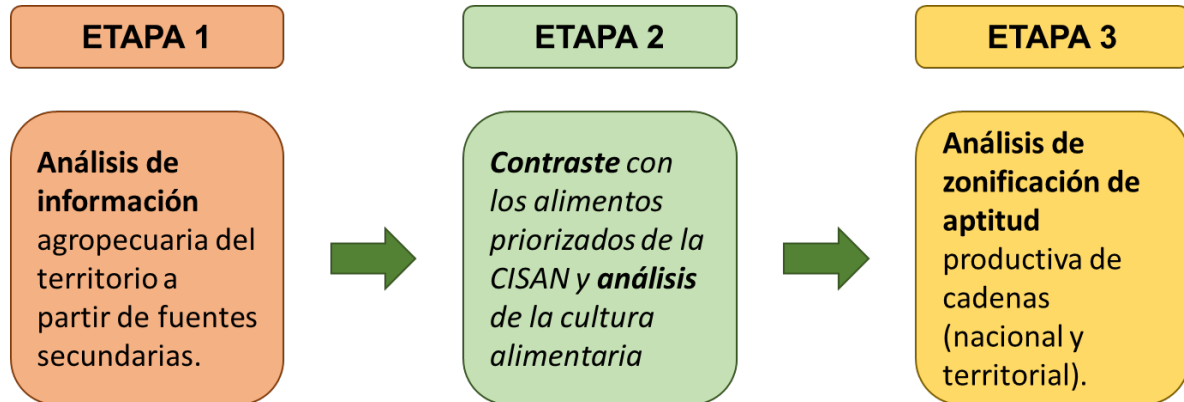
ETAPA 1

Análisis de información agropecuaria del territorio a partir de fuentes secundarias.

ETAPA 2

Contraste con los alimentos priorizados de la CISAN y análisis de la cultura alimentaria

ETAPA 3

Análisis de zonificación de aptitud productiva de cadenas (nacional y territorial).